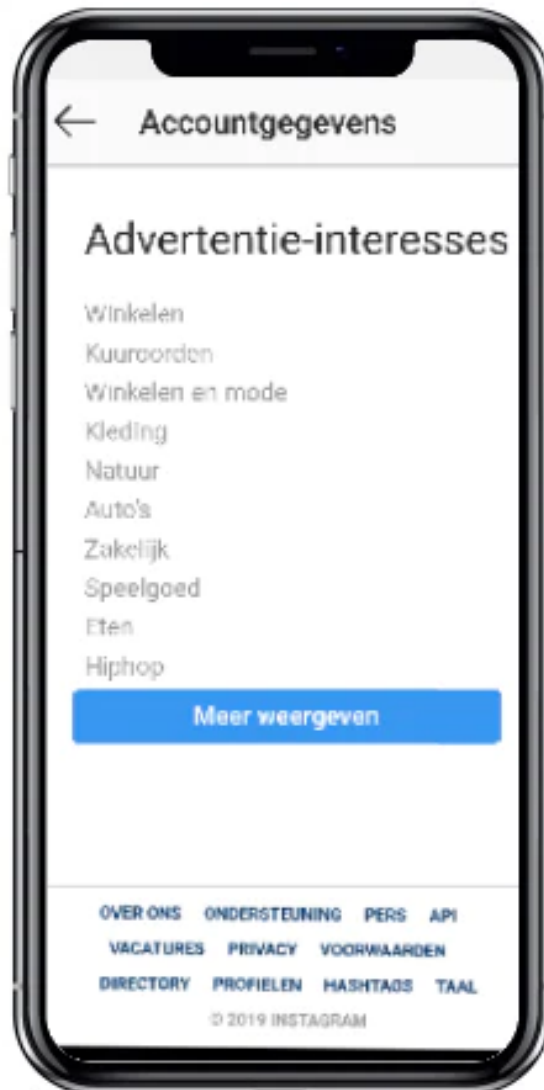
Accountgegevens

Advertentie-interesses

Winkelen
Kuuroorden
Winkelen en mode
Kleding
Natuur
Auto's
Zakelijk
Speelgoed
Eten
Hiphop

Meer weergeven

OVER ONS ONDERSTEUNING PERS API VACATURES PRIVACY VOORWAARDEN DIRECTORY PROFIELEN HASHTAGS TAAL

© 2019 INSTAGRAM